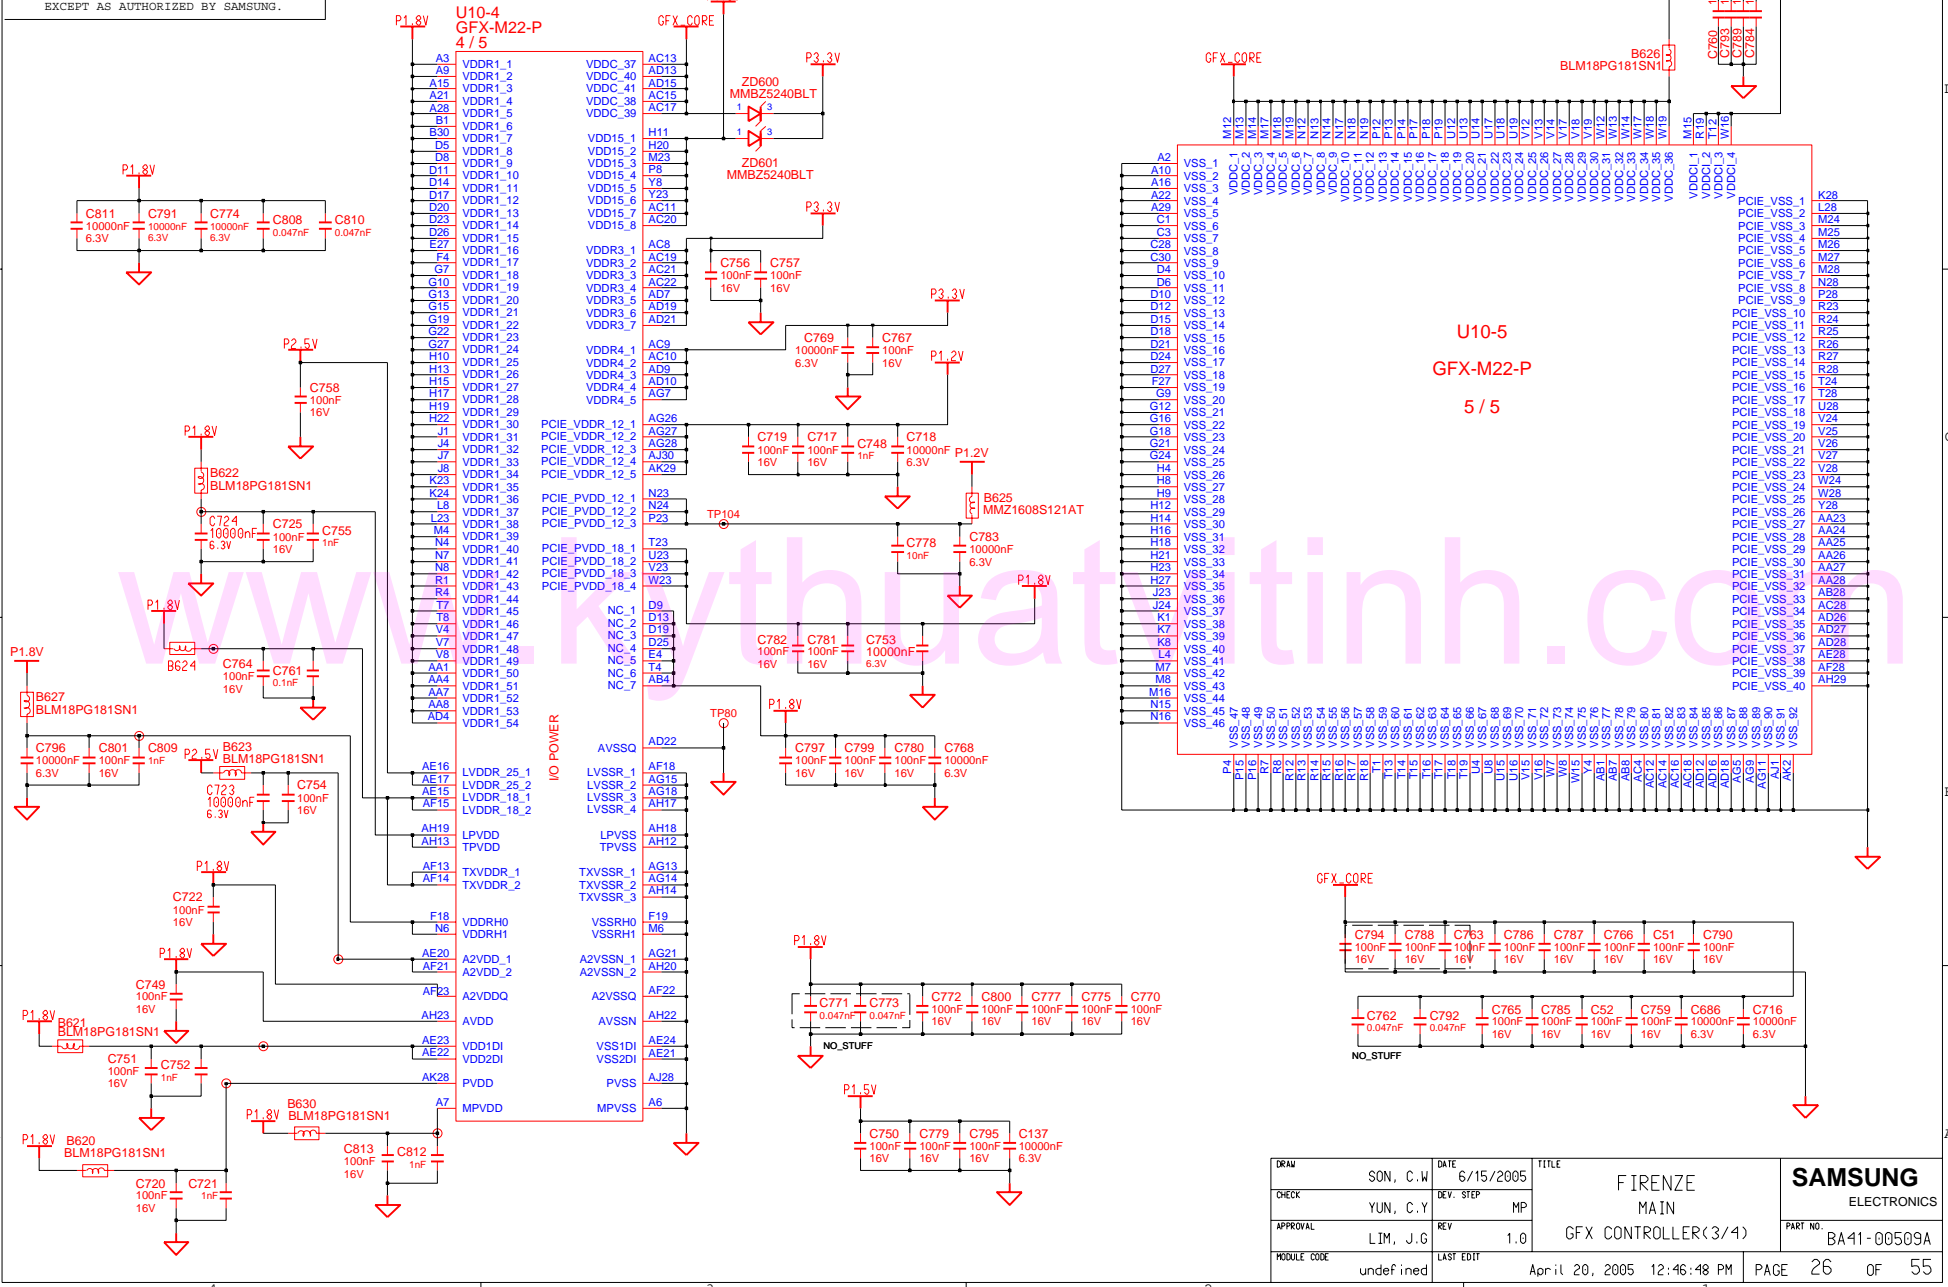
EXCEPT AS AUTHORIZED BY SAMSUNG.

U10-4
GFX-M22-P
4 / 5

P1.8V
GFX_CORE
P3.3V
ZD600
MMBZ5240BLT
ZD601
MMBZ5240BLT
P3.3V
P3.3V
P1.2V
P1.2V
P1.8V
P1.8V

A3 VDDR1_1
A9 VDDR1_2
A15 VDDR1_3
A21 VDDR1_4
A28 VDDR1_5
B1 VDDR1_6
B30 VDDR1_7
D5 VDDR1_8
D8 VDDR1_9
D11 VDDR1_10
D14 VDDR1_11
D17 VDDR1_12
D20 VDDR1_13
D23 VDDR1_14
D26 VDDR1_15
E27 VDDR1_16
F4 VDDR1_17
G7 VDDR1_18
G10 VDDR1_19
G13 VDDR1_20
G15 VDDR1_21
G19 VDDR1_22
G22 VDDR1_23
G27 VDDR1_24
H10 VDDR1_25
H13 VDDR1_26
H15 VDDR1_27
H17 VDDR1_28
H19 VDDR1_29
H22 VDDR1_30
J1 VDDR1_31
J4 VDDR1_32
J7 VDDR1_33
J8 VDDR1_34
K23 VDDR1_35
K24 VDDR1_36
L8 VDDR1_37
L23 VDDR1_38
M4 VDDR1_39
N4 VDDR1_40
N7 VDDR1_41
N8 VDDR1_42
R1 VDDR1_43
R4 VDDR1_44
T7 VDDR1_45
T8 VDDR1_46
V4 VDDR1_47
V7 VDDR1_48
V8 VDDR1_49
AA1 VDDR1_50
AA4 VDDR1_51
AA7 VDDR1_52
AA8 VDDR1_53
AD4 VDDR1_54

VDDC_37 AC13
VDDC_40 AD13
VDDC_41 AD15
VDDC_38 AC15
VDDC_39 AC17
VDD15_1 H11
VDD15_2 H20
VDD15_3 M23
VDD15_4 P8
VDD15_5 Y8
VDD15_6 Y23
VDD15_7 AC11
VDD15_8 AC20
VDDR3_1 AC8
VDDR3_2 AC19
VDDR3_3 AC21
VDDR3_4 AC22
VDDR3_5 AD7
VDDR3_6 AD19
VDDR3_7 AD21
VDDR4_1 AC9
VDDR4_2 AC10
VDDR4_3 AD9
VDDR4_4 AD10
VDDR4_5 AG7
PCIE_VDDR_12_1 AG26
PCIE_VDDR_12_2 AG27
PCIE_VDDR_12_3 AG28
PCIE_VDDR_12_4 AJ30
PCIE_VDDR_12_5 AK29
PCIE_PVDD_12_1 N23
PCIE_PVDD_12_2 N24
PCIE_PVDD_12_3 P23
PCIE_PVDD_18_1 T23
PCIE_PVDD_18_2 U23
PCIE_PVDD_18_3 V23
PCIE_PVDD_18_4 W23
NC_1 D9
NC_2 D13
NC_3 D19
NC_4 D25
NC_5 E4
NC_6 T4
NC_7 AB4

I/O POWER
AVSSQ AD22
AE16 LVDDR_25_1 LVSSR_1 AF18
AE17 LVDDR_25_2 LVSSR_2 AG15
AE15 LVDDR_18_1 LVSSR_3 AG18
AF15 LVDDR_18_2 LVSSR_4 AH17
AH19 LPVDD LPVSS AH18
AH13 TPVDD TPVSS AH12
AF13 TXVDDR_1 TXVSSR_1 AG13
AF14 TXVDDR_2 TXVSSR_2 AG14
TXVSSR_3 AH14
F18 VDDRH0 VSSRH0 F19
N6 VDDRH1 VSSRH1 M6
AE20 A2VDD_1 A2VSSN_1 AG21
AF21 A2VDD_2 A2VSSN_2 AH20
AF23 A2VDDQ A2VSSQ AF22
AH23 AVDD AVSSN AH22
AE23 VDD1DI VSS1DI AE24
AE22 VDD2DI VSS2DI AE21
AK28 PVDD PVSS AJ28
A7 MPVDD MPVSS A6

C811 10000nF 6.3V
C791 10000nF 6.3V
C774 10000nF 6.3V
C808 0.047nF
C810 0.047nF
C756 100nF 16V
C757 100nF 16V
C769 10000nF 6.3V
C767 100nF 16V
C719 100nF 16V
C717 100nF 16V
C748 1nF
C718 10000nF 6.3V
B625 MMZ1608S121AT
TP104
C778 10nF
C783 10000nF 6.3V
C782 100nF 16V
C781 100nF 16V
C753 10000nF 6.3V
TP80
P1.8V
C797 100nF 16V
C799 100nF 16V
C780 100nF 16V
C768 10000nF 6.3V
P2.5V
C758 100nF 16V
P1.8V
B622 BLM18PG181SN1
C724 10000nF 6.3V
C725 100nF 16V
C755 1nF
P1.8V
B624
C764 100nF 16V
C761 0.1nF
P1.8V
B627 BLM18PG181SN1
C796 10000nF 6.3V
C801 100nF 16V
C809 1nF
P2.5V B623 BLM18PG181SN1
C723 10000nF 6.3V
C754 100nF 16V
P1.8V
C722 100nF 16V
P1.8V
C749 100nF 16V
P1.8V B621 BLM18PG181SN1
C751 100nF 16V
C752 1nF
P1.8V B630 BLM18PG181SN1
C813 100nF 16V
C812 1nF
P1.8V B620 BLM18PG181SN1
C720 100nF 16V
C721 1nF

B626 BLM18PG181SN1
C760 C793 C789 C784
GFX_CORE

U10-5
GFX-M22-P
5 / 5

M12 M13 M14 M17 M18 M19 N12 N13 N14 N17 N18 N19 P12 P13 P14 P17 P18 P19 U12 U13 U14 U17 U18 U19 V12 V13 V14 V17 V18 V19 W12 W13 W14 W17 W18 W19 M15 R19 T12 W16
VDDC_1 VDDC_2 VDDC_3 VDDC_4 VDDC_5 VDDC_6 VDDC_7 VDDC_8 VDDC_9 VDDC_10 VDDC_11 VDDC_12 VDDC_13 VDDC_14 VDDC_15 VDDC_16 VDDC_17 VDDC_18 VDDC_19 VDDC_20 VDDC_21 VDDC_22 VDDC_23 VDDC_24 VDDC_25 VDDC_26 VDDC_27 VDDC_28 VDDC_29 VDDC_30 VDDC_31 VDDC_32 VDDC_33 VDDC_34 VDDC_35 VDDC_36 VDDCI_1 VDDCI_2 VDDCI_3 VDDCI_4

A2 VSS_1
A10 VSS_2
A16 VSS_3
A22 VSS_4
A29 VSS_5
C1 VSS_6
C3 VSS_7
C28 VSS_8
C30 VSS_9
D4 VSS_10
D6 VSS_11
D10 VSS_12
D12 VSS_13
D15 VSS_14
D18 VSS_15
D21 VSS_16
D24 VSS_17
D27 VSS_18
F27 VSS_19
G9 VSS_20
G12 VSS_21
G16 VSS_22
G18 VSS_23
G21 VSS_24
G24 VSS_25
H4 VSS_26
H8 VSS_27
H9 VSS_28
H12 VSS_29
H14 VSS_30
H16 VSS_31
H18 VSS_32
H21 VSS_33
H23 VSS_34
H27 VSS_35
J23 VSS_36
J24 VSS_37
K1 VSS_38
K7 VSS_39
K8 VSS_40
L4 VSS_41
M7 VSS_42
M8 VSS_43
M16 VSS_44
N15 VSS_45
N16 VSS_46

PCIE_VSS_1 K28
PCIE_VSS_2 L28
PCIE_VSS_3 M24
PCIE_VSS_4 M25
PCIE_VSS_5 M26
PCIE_VSS_6 M27
PCIE_VSS_7 M28
PCIE_VSS_8 N28
PCIE_VSS_9 P28
PCIE_VSS_10 R23
PCIE_VSS_11 R24
PCIE_VSS_12 R25
PCIE_VSS_13 R26
PCIE_VSS_14 R27
PCIE_VSS_15 R28
PCIE_VSS_16 T24
PCIE_VSS_17 T28
PCIE_VSS_18 U28
PCIE_VSS_19 V24
PCIE_VSS_20 V25
PCIE_VSS_21 V26
PCIE_VSS_22 V27
PCIE_VSS_23 V28
PCIE_VSS_24 W24
PCIE_VSS_25 W28
PCIE_VSS_26 Y28
PCIE_VSS_27 AA23
PCIE_VSS_28 AA24
PCIE_VSS_29 AA25
PCIE_VSS_30 AA26
PCIE_VSS_31 AA27
PCIE_VSS_32 AA28
PCIE_VSS_33 AB28
PCIE_VSS_34 AC28
PCIE_VSS_35 AD26
PCIE_VSS_36 AD27
PCIE_VSS_37 AD28
PCIE_VSS_38 AE28
PCIE_VSS_39 AF28
PCIE_VSS_40 AH29

VSS_47 VSS_48 VSS_49 VSS_50 VSS_51 VSS_52 VSS_53 VSS_54 VSS_55 VSS_56 VSS_57 VSS_58 VSS_59 VSS_60 VSS_61 VSS_62 VSS_63 VSS_64 VSS_65 VSS_66 VSS_67 VSS_68 VSS_69 VSS_70 VSS_71 VSS_72 VSS_73 VSS_74 VSS_75 VSS_76 VSS_77 VSS_78 VSS_79 VSS_80 VSS_81 VSS_82 VSS_83 VSS_84 VSS_85 VSS_86 VSS_87 VSS_88 VSS_89 VSS_90 VSS_91 VSS_92
P4 P15 P16 R7 R8 R12 R13 R14 R15 R16 R17 R18 T1 T13 T14 T15 T16 T17 T18 T19 U4 U8 U15 U16 V15 V16 W7 W8 W15 Y4 AB1 AB8 AC12 AC14 AC16 AC18 AD16 AD18 AG5 AG9 AG11 AJ1 AK2

GFX_CORE
C794 100nF 16V
C788 100nF 16V
C763 100nF 16V
C786 100nF 16V
C787 100nF 16V
C766 100nF 16V
C51 100nF 16V
C790 100nF 16V
C762 0.047nF
C792 0.047nF
C765 100nF 16V
C785 100nF 16V
C52 100nF 16V
C759 100nF 16V
C686 10000nF 6.3V
C716 10000nF 6.3V
NO_STUFF

P1.8V
C771 0.047nF
C773 0.047nF
C772 100nF 16V
C800 100nF 16V
C777 100nF 16V
C775 100nF 16V
C770 100nF 16V
NO_STUFF
P1.5V
C750 100nF 16V
C779 100nF 16V
C795 100nF 16V
C137 10000nF 6.3V

| DRAW SON, C.W | DATE 6/15/2005 | TITLE | SAMSUNG ELECTRONICS |
|---|---|---|---|
| CHECK YUN, C.Y | DEV. STEP MP | FIRENZE MAIN | |
| APPROVAL LIM, J.G | REV 1.0 | GFX CONTROLLER(3/4) | PART NO. BA41-00509A |
| MODULE CODE undefined | LAST EDIT April 20, 2005 12:46:48 PM | | PAGE 26 OF 55 |

www.kythuatvitinh.com